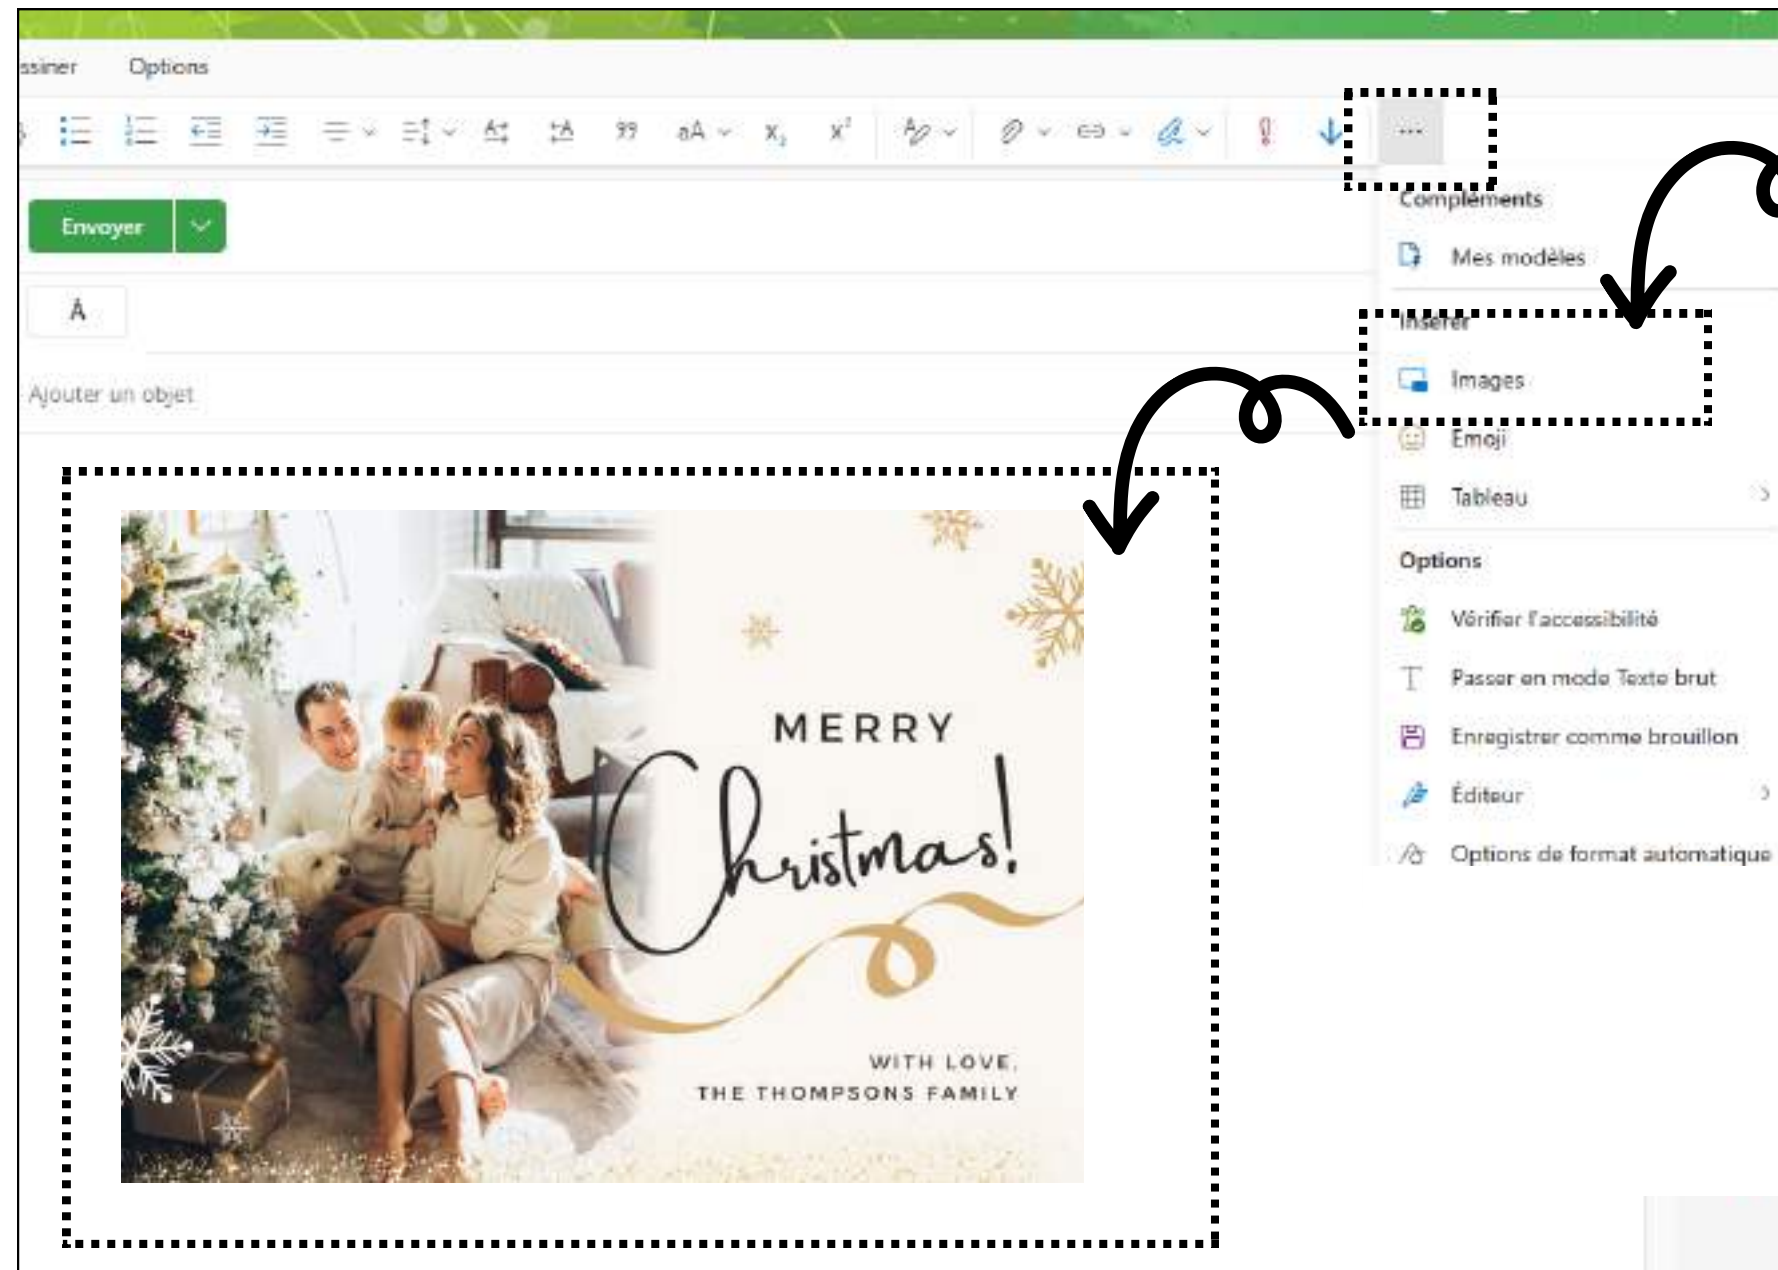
ssiner Options

...

Envoyer

À

Ajouter un objet

Compléments

Mes modèles

Insérer

Images

Emoji

Tableau

Options

Vérifier l'accessibilité

Passer en mode Texte brut

Enregistrer comme brouillon

Éditeur

Options de format automatique

MERRY
Christmas!

WITH LOVE,
THE THOMPSONS FAMILY